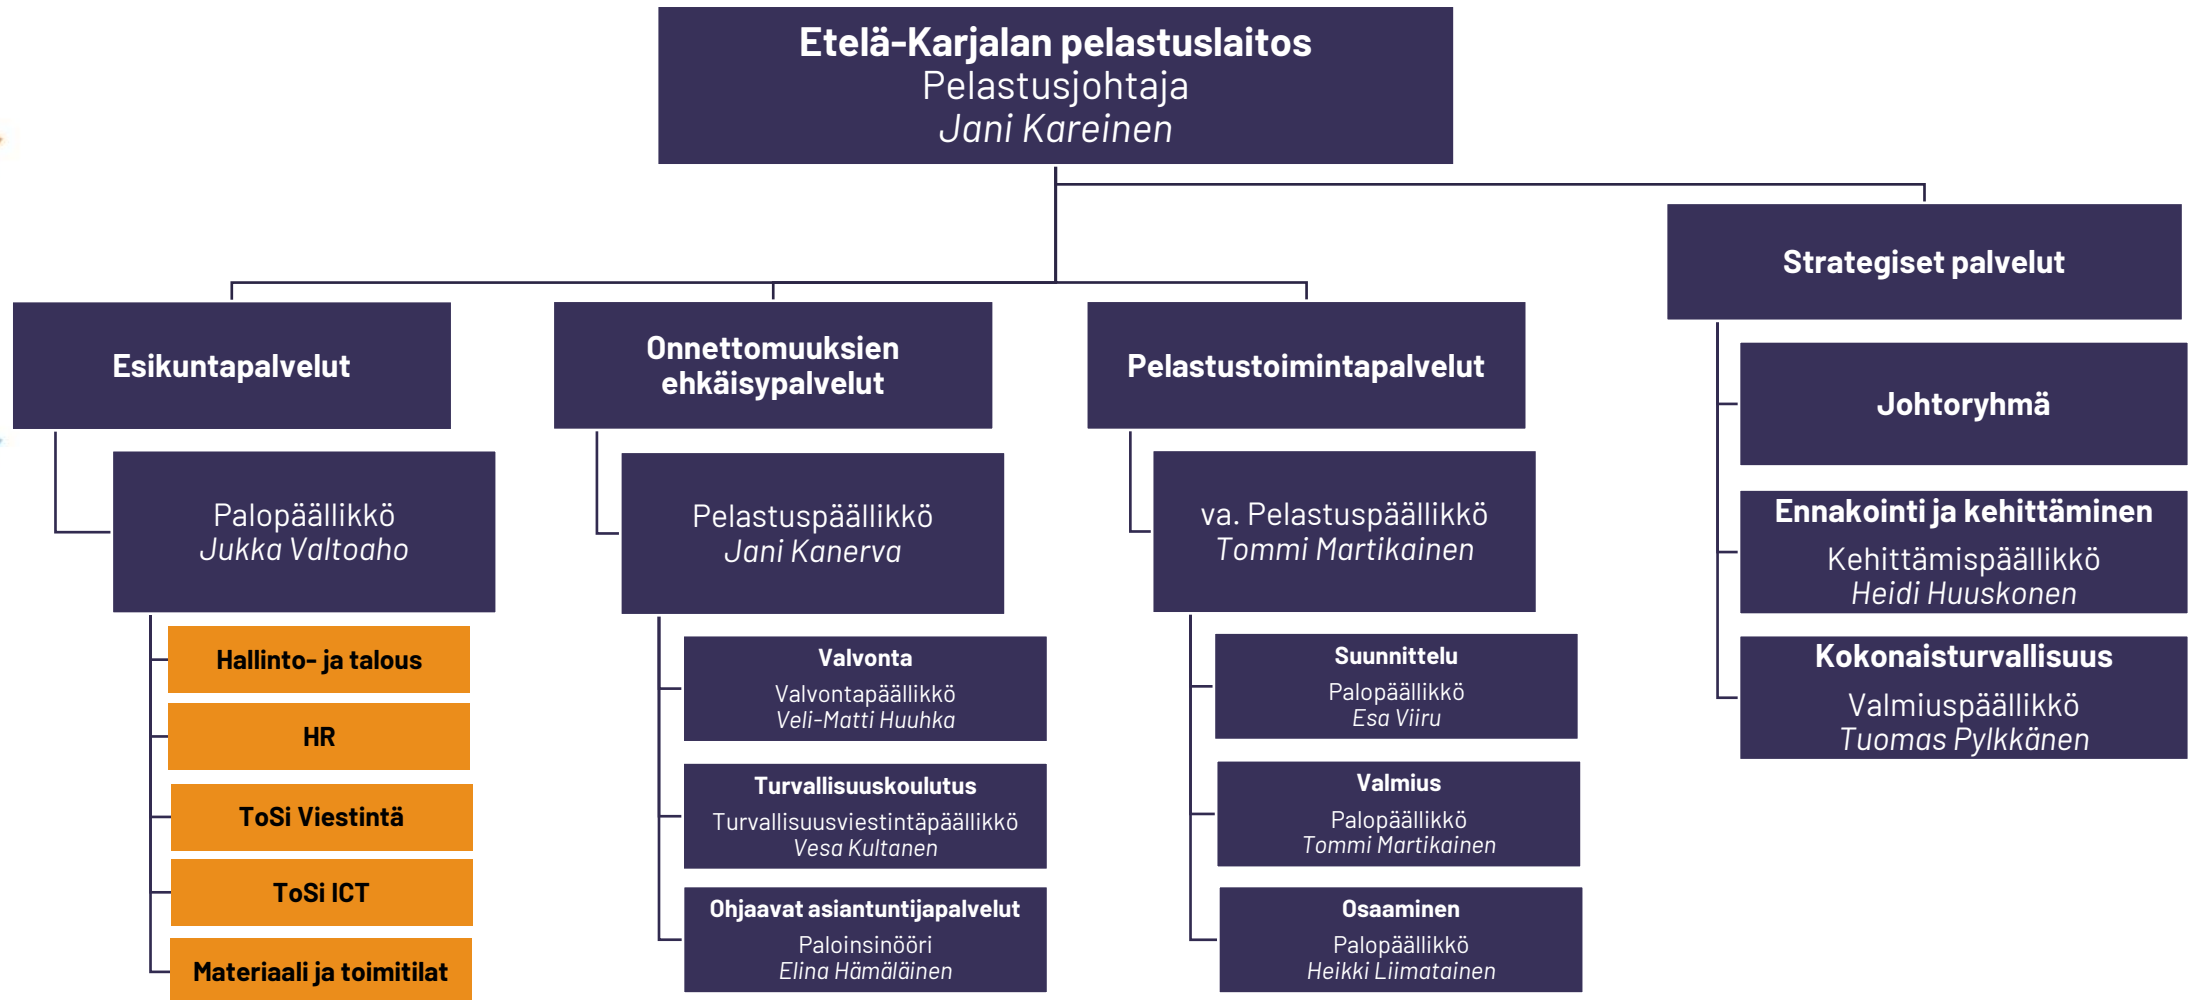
Etelä-Karjalan pelastuslaitos
Pelastusjohtaja
*Jani Kareinen*

Strategiset palvelut

Esikuntapalvelut

Onnettomuuksien ehkäisypalvelut

Pelastustoimintapalvelut

Johtoryhmä

Palopäällikkö
*Jukka Valtoaho*

Pelastuspäällikkö
*Jani Kanerva*

va. Pelastuspäällikkö
*Tommi Martikainen*

Ennakointi ja kehittäminen
Kehittämispäällikkö
*Heidi Huuskonen*

Kokonaisturvallisuus
Valmiuspäällikkö
*Tuomas Pylkkänen*

Hallinto- ja talous

HR

ToSi Viestintä

ToSi ICT

Materiaali ja toimitilat

Valvonta
Valvontapäällikkö
*Veli-Matti Huuhka*

Turvallisuuskoulutus
Turvallisuusviestintäpäällikkö
*Vesa Kultanen*

Ohjaavat asiantuntijapalvelut
Paloinsinööri
*Elina Hämäläinen*

Suunnittelu
Palopäällikkö
*Esa Viiru*

Valmius
Palopäällikkö
*Tommi Martikainen*

Osaaminen
Palopäällikkö
*Heikki Liimatainen*